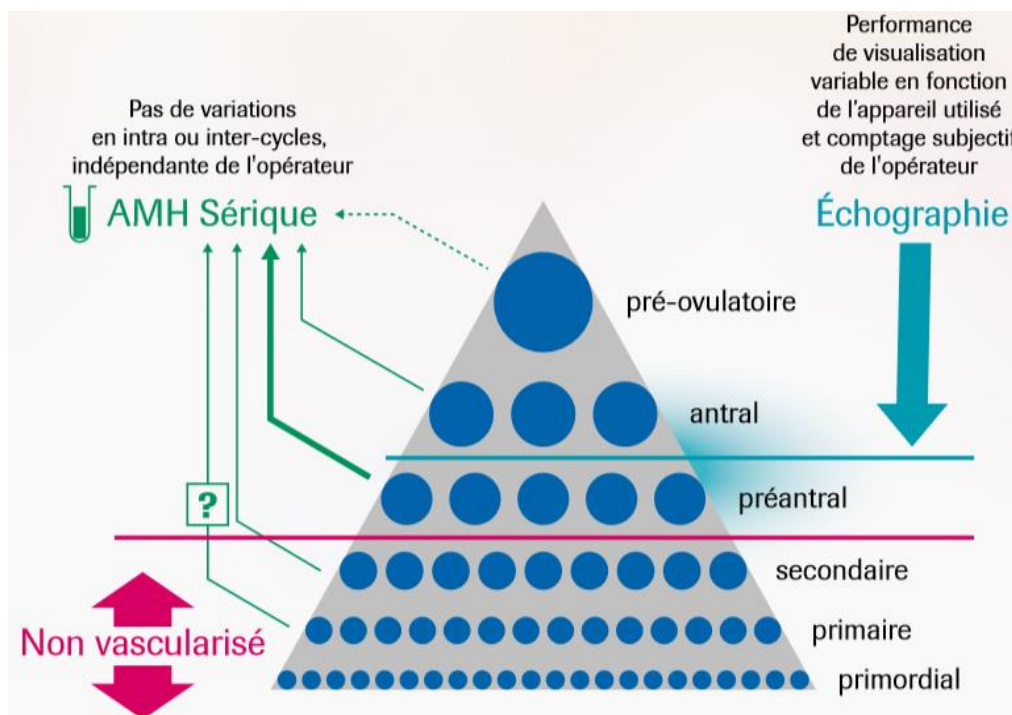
Pas de variations en intra ou inter-cycles, indépendante de l'opérateur

AMH Sérique

Performance de visualisation variable en fonction de l'appareil utilisé et comptage subjectif de l'opérateur

Échographie

pré-ovulatoire

antral

préantral

?

secondaire

primaire

primordial

Non vascularisé